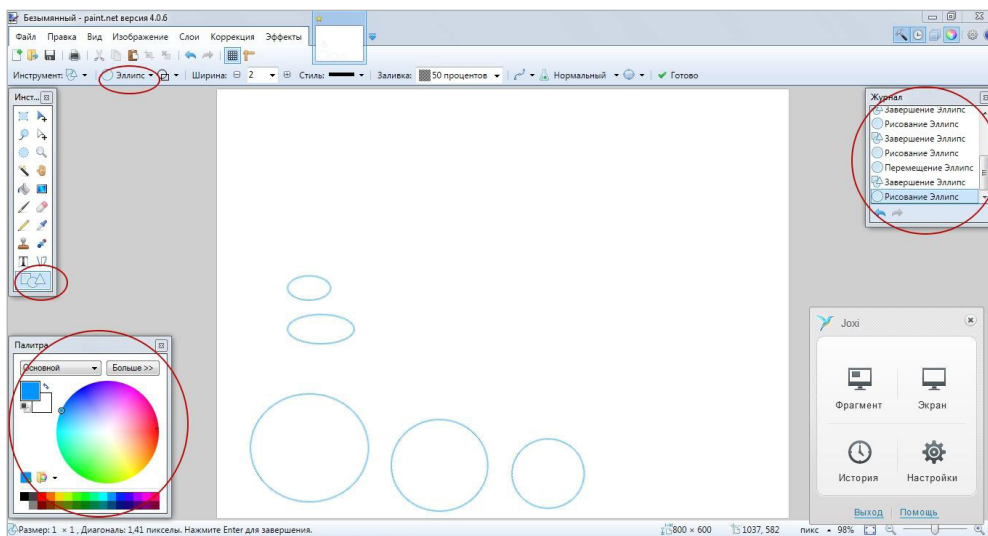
Безымянный - paint.net версия 4.0.6

Файл Правка Вид Изображение Слои Коррекция Эффекты

Инструмент: Эллипс Ширина: 2 Стиль: Заливка: 50 процентов Нормальный Готово

Инст...

Журнал
Завершение Эллипс
Рисование Эллипс
Завершение Эллипс
Рисование Эллипс
Перемещение Эллипс
Завершение Эллипс
Рисование Эллипс

Палитра
Основной
Больше >>

Joxi
Фрагмент
Экран
История
Настройки
Выход Помощь

Размер: 1 × 1, Диагональ: 1,41 пиксель. Нажмите Enter для завершения.
800 × 600
1037, 582
пикс 98%